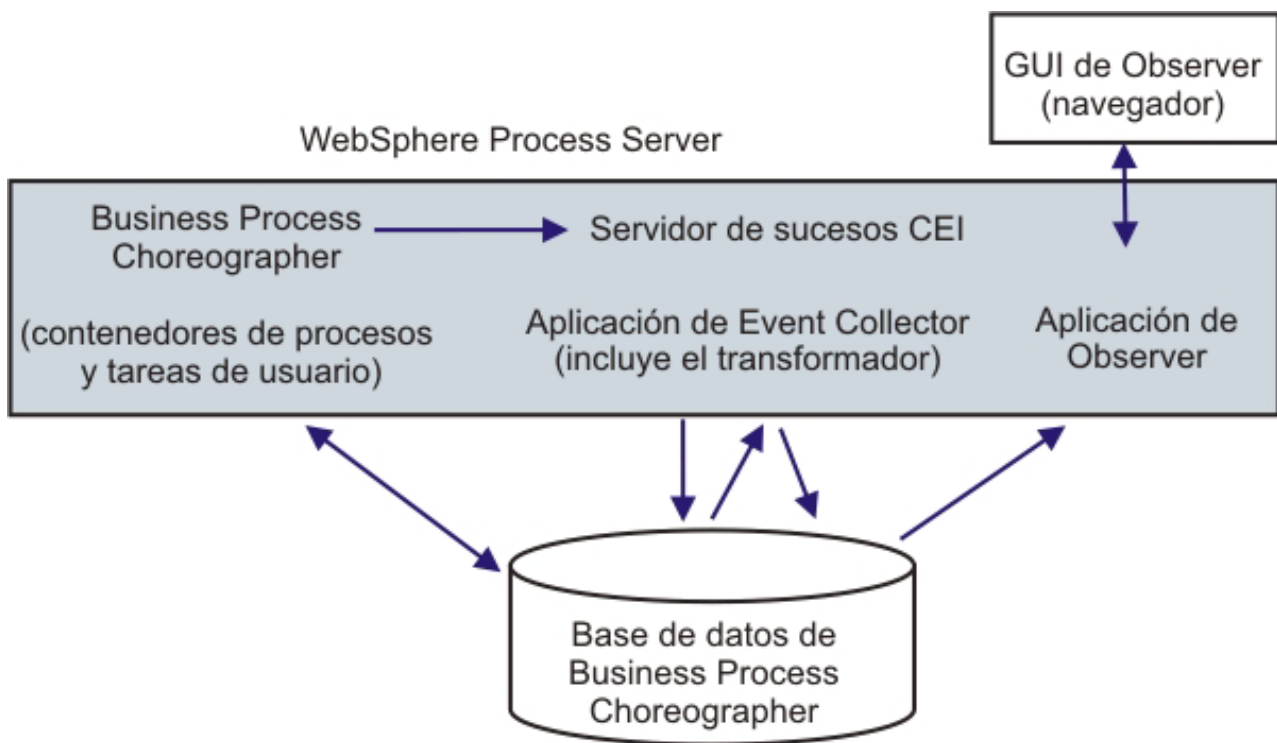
GUI de Observer (navegador)

WebSphere Process Server

Business Process Choreographer

Servidor de sucesos CEI

(contenedores de procesos y tareas de usuario)

Aplicación de Event Collector (incluye el transformador)

Aplicación de Observer

Base de datos de Business Process Choreographer